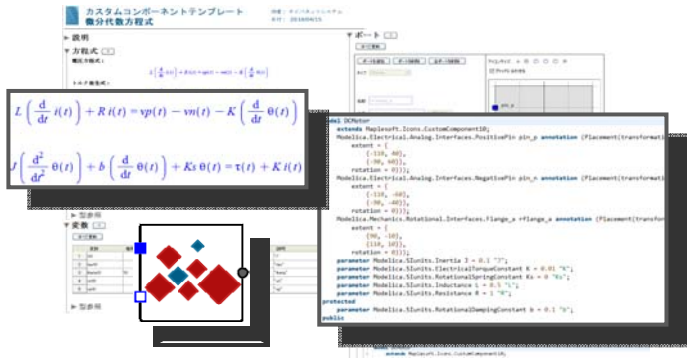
カスタムコンポーネントテンプレート
微分代数方程式

作者： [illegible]
日付： 2016/04/15

▶ 説明
▼ 方程式
ポート

$L\left(\frac{d}{dt}i(t)\right)+R\,i(t)=vp(t)-vn(t)-K\left(\frac{d}{dt}\theta(t)\right)$

$J\left(\frac{d^2}{dt^2}\theta(t)\right)+b\left(\frac{d}{dt}\theta(t)\right)+Ks\,\theta(t)=\tau(t)+K\,i(t)$

▶ 型参照
▼ 変数
▶ 型参照

model DCMotor
  extends Maplesoft.Icons.CustomComponent10;
  Modelica.Electrical.Analog.Interfaces.PositivePin pin_p annotation (Placement(transformati
      extent = {
        {-110, 40},
        {-90, 60}},
      rotation = 0)));
  Modelica.Electrical.Analog.Interfaces.NegativePin pin_n annotation (Placement(transformati
      extent = {
        {-110, -60},
        {-90, -40}},
      rotation = 0)));
  Modelica.Mechanics.Rotational.Interfaces.Flange_a flange_a annotation (Placement(transfor
      extent = {
        {90, -10},
        {110, 10}},
      rotation = 0)));
  parameter Modelica.SIunits.Inertia J = 0.1 "J";
  parameter Modelica.SIunits.ElectricalTorqueConstant K = 0.01 "K";
  parameter Modelica.SIunits.RotationalSpringConstant Ks = 0 "Ks";
  parameter Modelica.SIunits.Inductance L = 0.5 "L";
  parameter Modelica.SIunits.Resistance R = 1 "R";
protected
  parameter Modelica.SIunits.RotationalDampingConstant b = 0.1 "b";
public

extends Maplesoft.Icons.CustomComponent10;